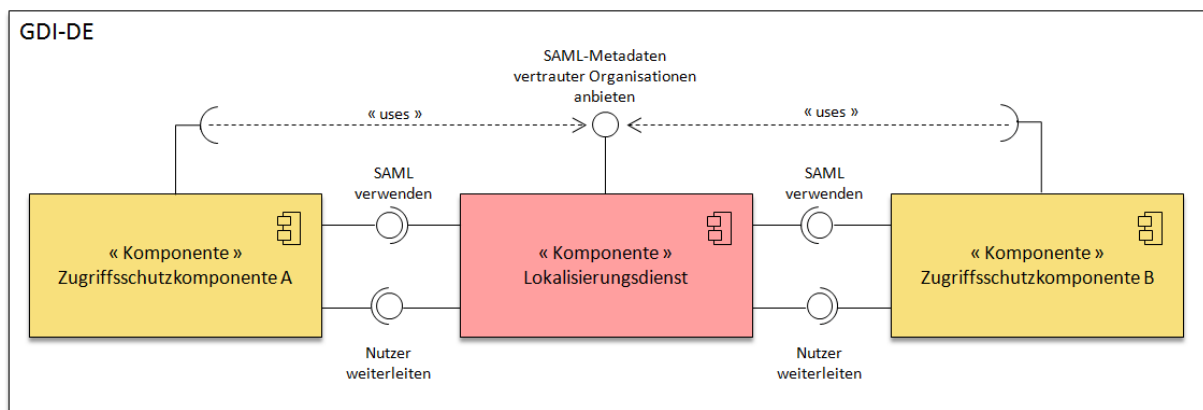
GDI-DE

SAML-Metadaten vertrauter Organisationen anbieten

« uses »

« uses »

SAML verwenden

SAML verwenden

« Komponente »
Zugriffsschutzkomponente A

« Komponente »
Lokalisierungsdienst

« Komponente »
Zugriffsschutzkomponente B

Nutzer weiterleiten

Nutzer weiterleiten